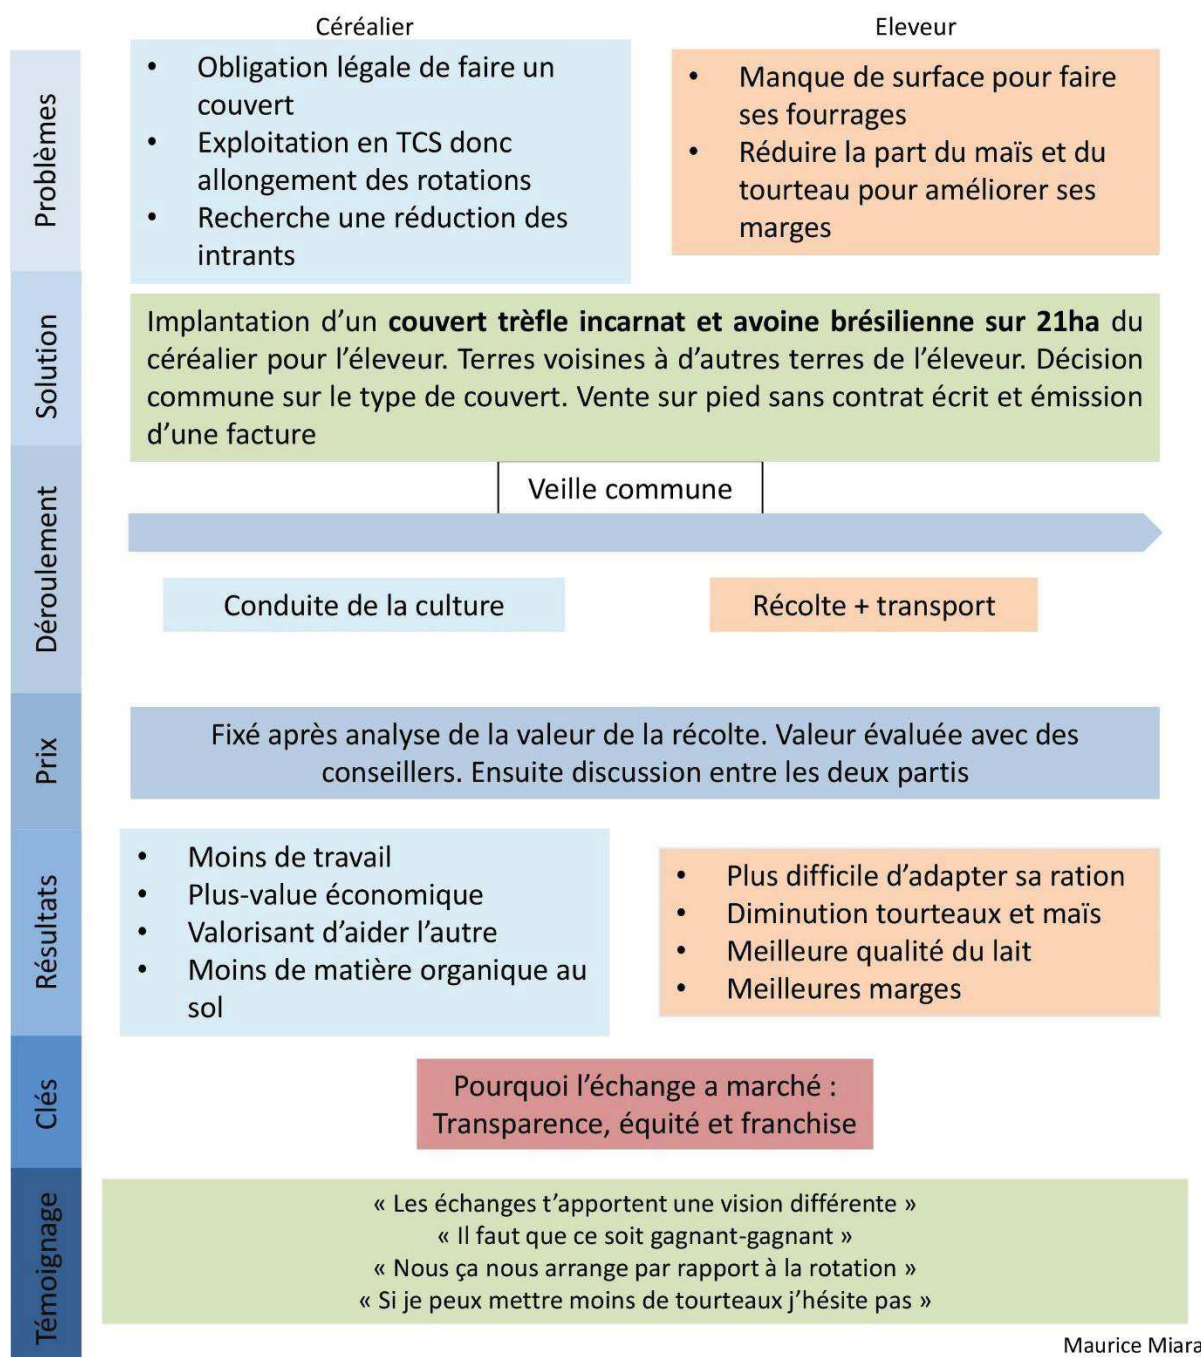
Céréalier

Eleveur

Problèmes

- Obligation légale de faire un couvert
- Exploitation en TCS donc allongement des rotations
- Recherche une réduction des intrants

- Manque de surface pour faire ses fourrages
- Réduire la part du maïs et du tourteau pour améliorer ses marges

Solution

Implantation d'un **couvert trèfle incarnat et avoine brésilienne sur 21ha** du céréalier pour l'éleveur. Terres voisines à d'autres terres de l'éleveur. Décision commune sur le type de couvert. Vente sur pied sans contrat écrit et émission d'une facture

Déroulement

Veille commune

Conduite de la culture

Récolte + transport

Prix

Fixé après analyse de la valeur de la récolte. Valeur évaluée avec des conseillers. Ensuite discussion entre les deux partis

Résultats

- Moins de travail
- Plus-value économique
- Valorisant d'aider l'autre
- Moins de matière organique au sol

- Plus difficile d'adapter sa ration
- Diminution tourteaux et maïs
- Meilleure qualité du lait
- Meilleures marges

Clés

Pourquoi l'échange a marché : Transparence, équité et franchise

Témoignage

« Les échanges t'apportent une vision différente »
« Il faut que ce soit gagnant-gagnant »
« Nous ça nous arrange par rapport à la rotation »
« Si je peux mettre moins de tourteaux j'hésite pas »

Maurice Miara